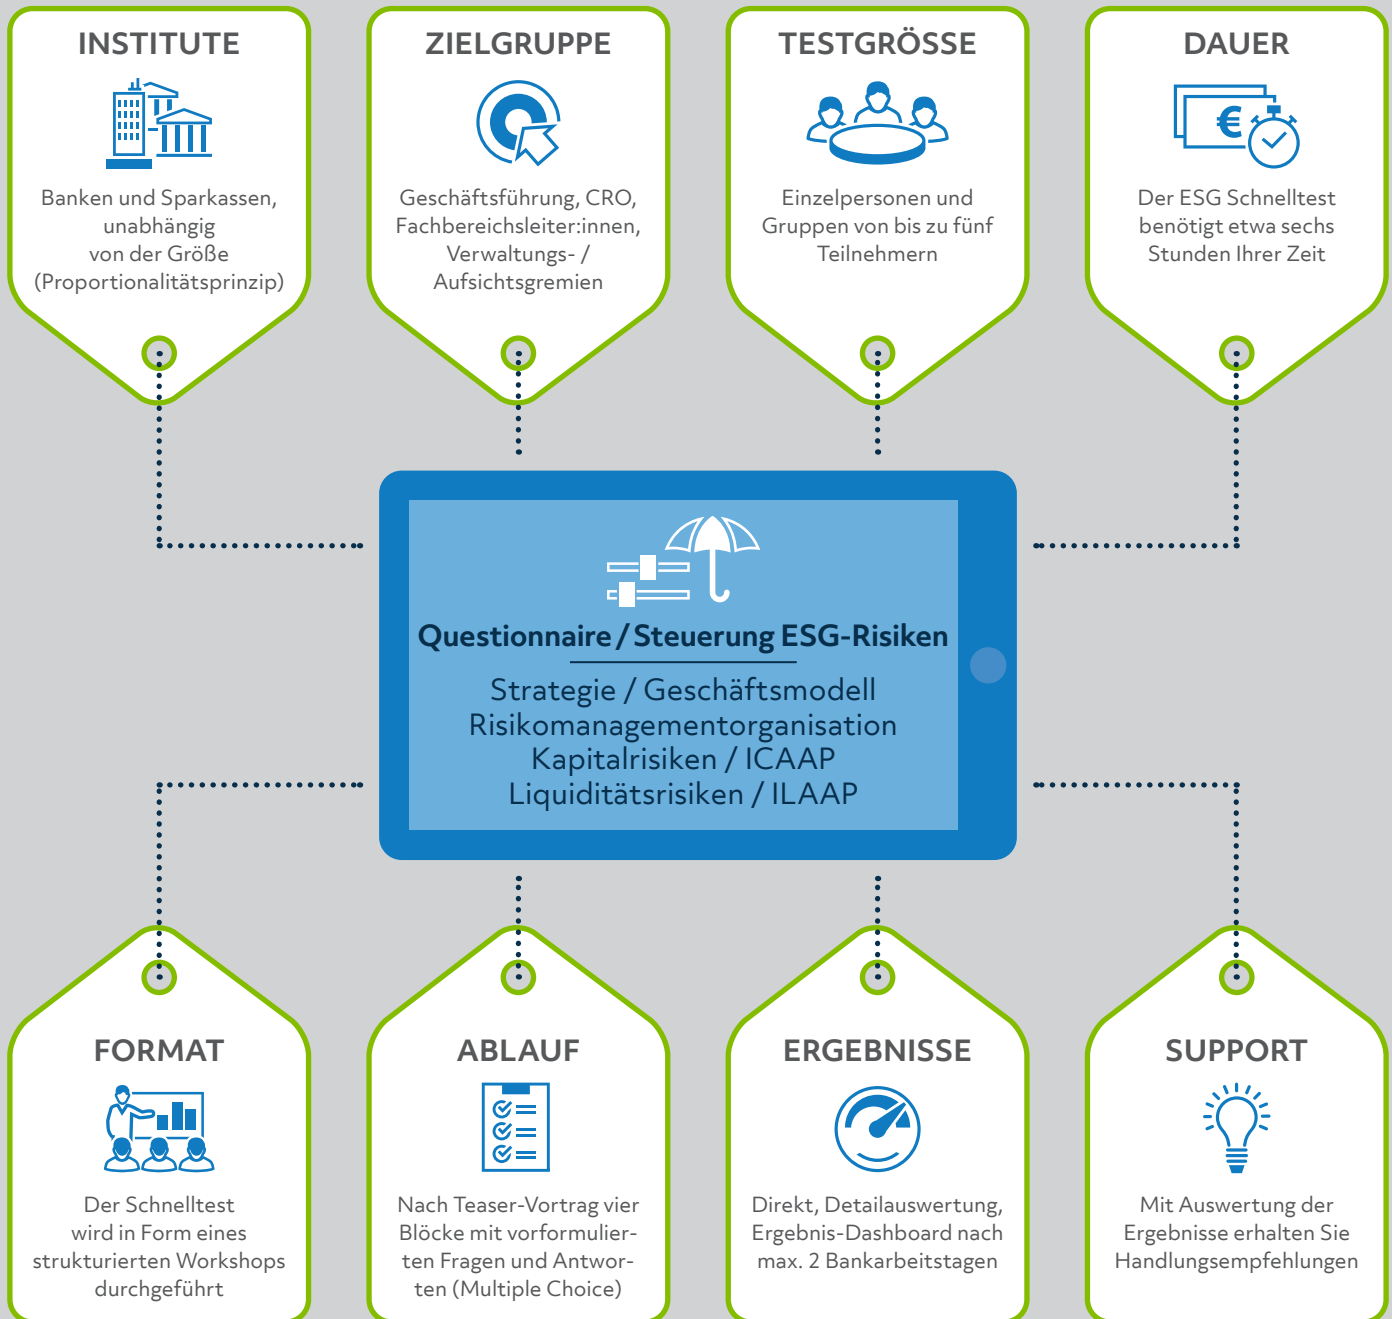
INSTITUTE

Banken und Sparkassen, unabhängig von der Größe (Proportionalitätsprinzip)

ZIELGRUPPE

Geschäftsführung, CRO, Fachbereichsleiter:innen, Verwaltungs- / Aufsichtsgremien

TESTGRÖSSE

Einzelpersonen und Gruppen von bis zu fünf Teilnehmern

DAUER

€

Der ESG Schnelltest benötigt etwa sechs Stunden Ihrer Zeit

Questionnaire / Steuerung ESG-Risiken

Strategie / Geschäftsmodell
Risikomanagementorganisation
Kapitalrisiken / ICAAP
Liquiditätsrisiken / ILAAP

FORMAT

Der Schnelltest wird in Form eines strukturierten Workshops durchgeführt

ABLAUF

Nach Teaser-Vortrag vier Blöcke mit vorformulierten Fragen und Antworten (Multiple Choice)

ERGEBNISSE

Direkt, Detailauswertung, Ergebnis-Dashboard nach max. 2 Bankarbeitstagen

SUPPORT

Mit Auswertung der Ergebnisse erhalten Sie Handlungsempfehlungen